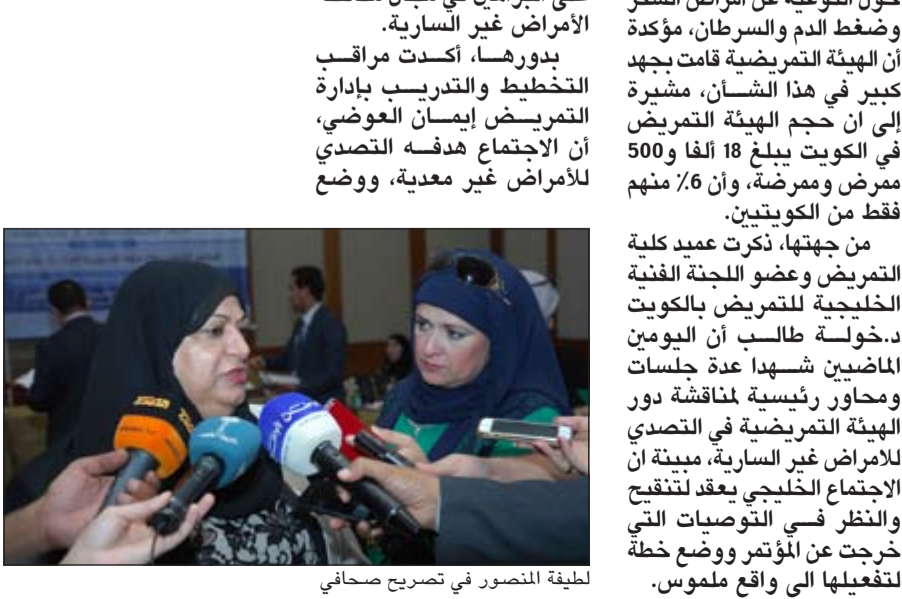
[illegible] التوعية عن الأمراض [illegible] وضغط الدم والسرطان، مؤكدة أن الهيئة التمريضية قامت بجهد كبير في هذا الشأن، مشيرة إلى ان حجم الهيئة التمريض في الكويت يبلغ 18 ألفا و500 ممرض وممرضة، وأن 6٪ منهم فقط من الكويتيين.

من جهتها، ذكرت عميد كلية التمريض وعضو اللجنة الفنية الخليجية للتمريض بالكويت د.خولة طالب أن اليومين الماضيين شهدا عدة جلسات ومحاور رئيسية لمناقشة دور الهيئة التمريضية في التصدي للامراض غير السارية، مبينة ان الاجتماع الخليجي يعقد لتنقيح والنظر في التوصيات التي خرجت عن المؤتمر ووضع خطة لتفعيلها الى واقع ملموس.

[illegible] الأمراض غير السارية.

بدورها، أكدت مراقب التخطيط والتدريب بإدارة التمريض إيمان العوضي، أن الاجتماع هدفه التصدي للأمراض غير معدية، ووضع

لطيفة المنصور في تصريح صحافي